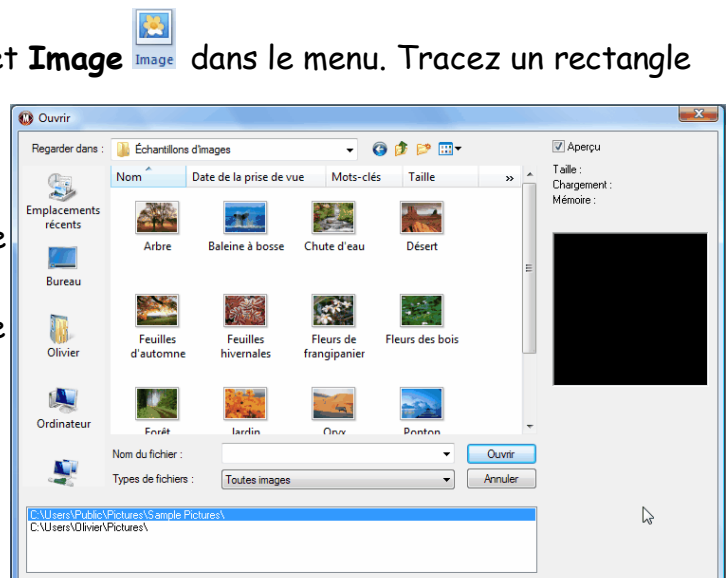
ct **Image** Image dans le menu. Tracez un rectangle

Ouvrir

Regarder dans : Échantillons d'images

Aperçu

Taille :
Chargement :
Mémoire :

| Nom | Date de la prise de vue | Mots-clés | Taille |
|---|---|---|---|

Emplacements récents

Bureau

Olivier

Ordinateur

Arbre
Baleine à bosse
Chute d'eau
Désert
Feuilles d'automne
Feuilles hivernales
Fleurs de frangipanier
Fleurs des bois
Forêt
Jardin
Oryx
Ponton

e

e

Nom du fichier :
Ouvrir
Types de fichiers : Toutes images
Annuler

C:\Users\Public\Pictures\Sample Pictures\
C:\Users\Olivier\Pictures\